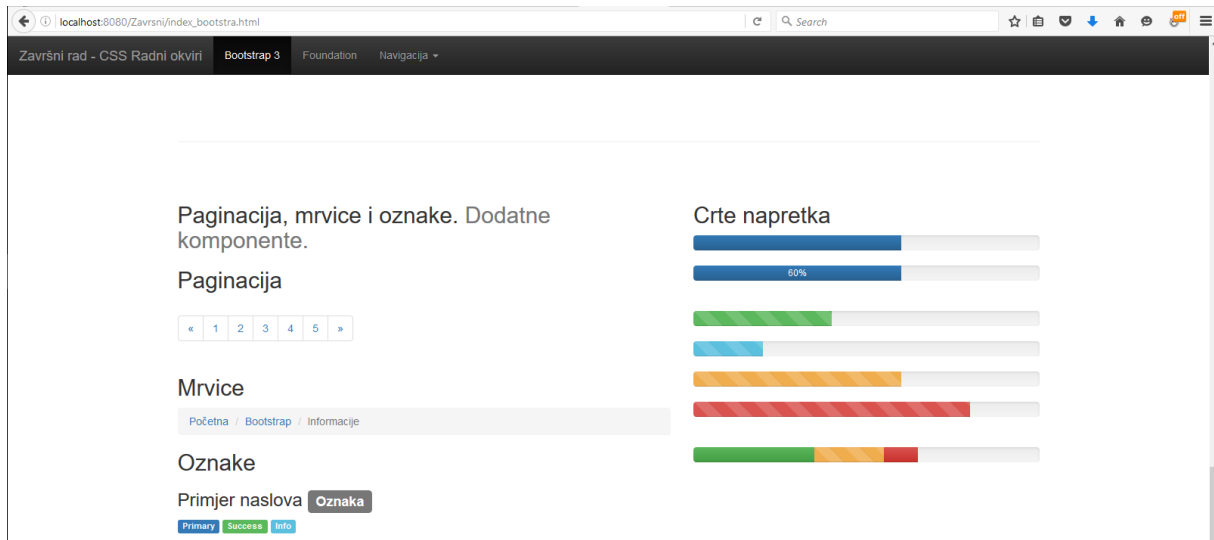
localhost:8080/Zavrsni/index_bootstra.html

Search

off

Završni rad - CSS Radni okviri Bootstrap 3 Foundation Navigacija

Paginacija, mrvice i oznake. Dodatne komponente.

Paginacija

« 1 2 3 4 5 »

Mrvice

Početna / Bootstrap / Informacije

Oznake

Primjer naslova Oznaka

Primary Success Info

Crte napretka

60%